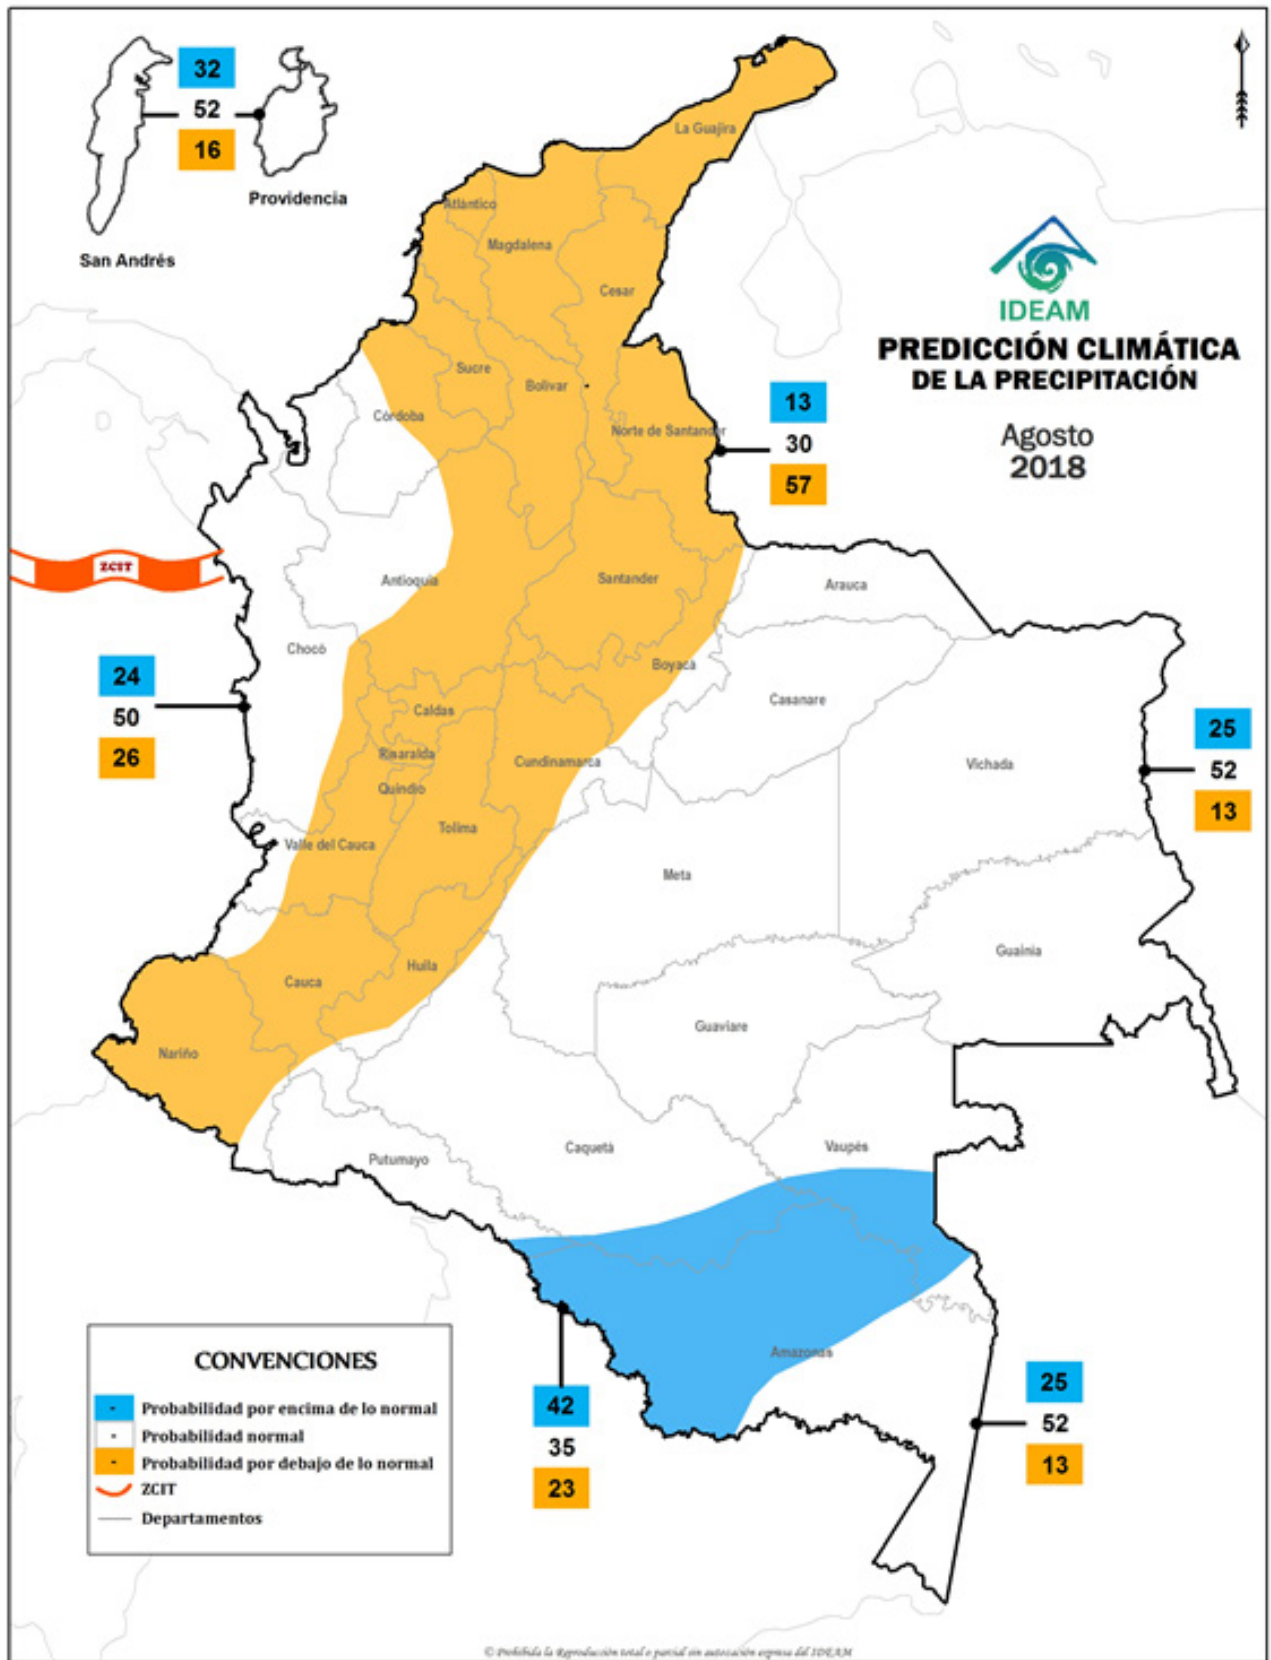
32
52
16
Providencia
San Andrés

IDEAM
PREDICCIÓN CLIMÁTICA
DE LA PRECIPITACIÓN
Agosto
2018

La Guajira
Atlántico
Magdalena
Cesar
Sucre
Bolívar
Córdoba
Norte de Santander

13
30
57

ZCIT

Antioquia
Santander
Arauca
Chocó
Boyacá
Casanare

24
50
26

Caldas
Risaralda
Quindío
Cundinamarca
Vichada

25
52
13

Tolima
Valle del Cauca
Meta
Guainía
Huila
Cauca
Guaviare
Nariño
Caquetá
Vaupés
Putumayo
Amazonas

CONVENCIONES
Probabilidad por encima de lo normal
Probabilidad normal
Probabilidad por debajo de lo normal
ZCIT
Departamentos

42
35
23

25
52
13

© Prohibida la Reproducción total o parcial sin autorización expresa del IDEAM